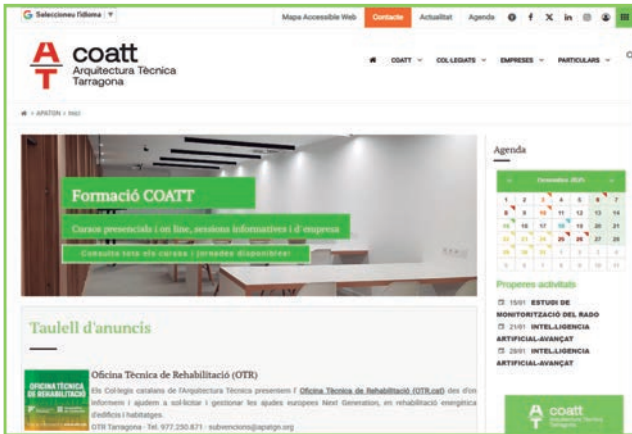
Seleccioneu l'idioma

Mapa Accessible Web
Contacte
Actualitat
Agenda

coatt
Arquitectura Tècnica
Tarragona

COATT
COL·LEGIATS
EMPRESES
PARTICULARS

APATGN > Inici

Formació COATT
Cursos presencials | on line, sessions informatives i d'empresa
Consulta tots els cursos | jornades disponibles!

Agenda
Desembre 2025

Properes activitats
15/01 ESTUDI DE MONITORITZACIÓ DEL RADO
21/01 INTEL.LIGENCIA ARTIFICIAL-AVANÇAT
28/01 INTEL.LIGENCIA ARTIFICIAL-AVANÇAT

Taulell d'anuncis

Oficina Tècnica de Rehabilitació (OTR)
Els Col·legis catalans de l'Arquitectura Tècnica presentem l' Oficina Tècnica de Rehabilitació (OTR.cat) des d'on informem i ajudem a sol·licitar i gestionar les ajudes europees Next Generation, en rehabilitació energètica d'edificis i habitatges.
OTR Tarragona - Tel. 977.250.871 · subvencions@apatgn.org

OFICINA TÈCNICA DE REHABILITACIÓ

coatt
Arquitectura Tècnica
Tarragona